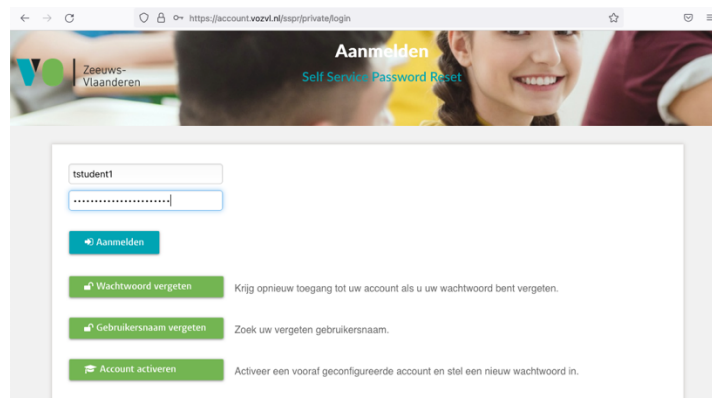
https://account.vozvl.nl/sspr/private/login

Zeeuws-Vlaanderen

Aanmelden
Self Service Password Reset

tstudent1

Aanmelden

Wachtwoord vergeten
Krijg opnieuw toegang tot uw account als u uw wachtwoord bent vergeten.

Gebruikersnaam vergeten
Zoek uw vergeten gebruikersnaam.

Account activeren
Activeer een vooraf geconfigureerde account en stel een nieuw wachtwoord in.